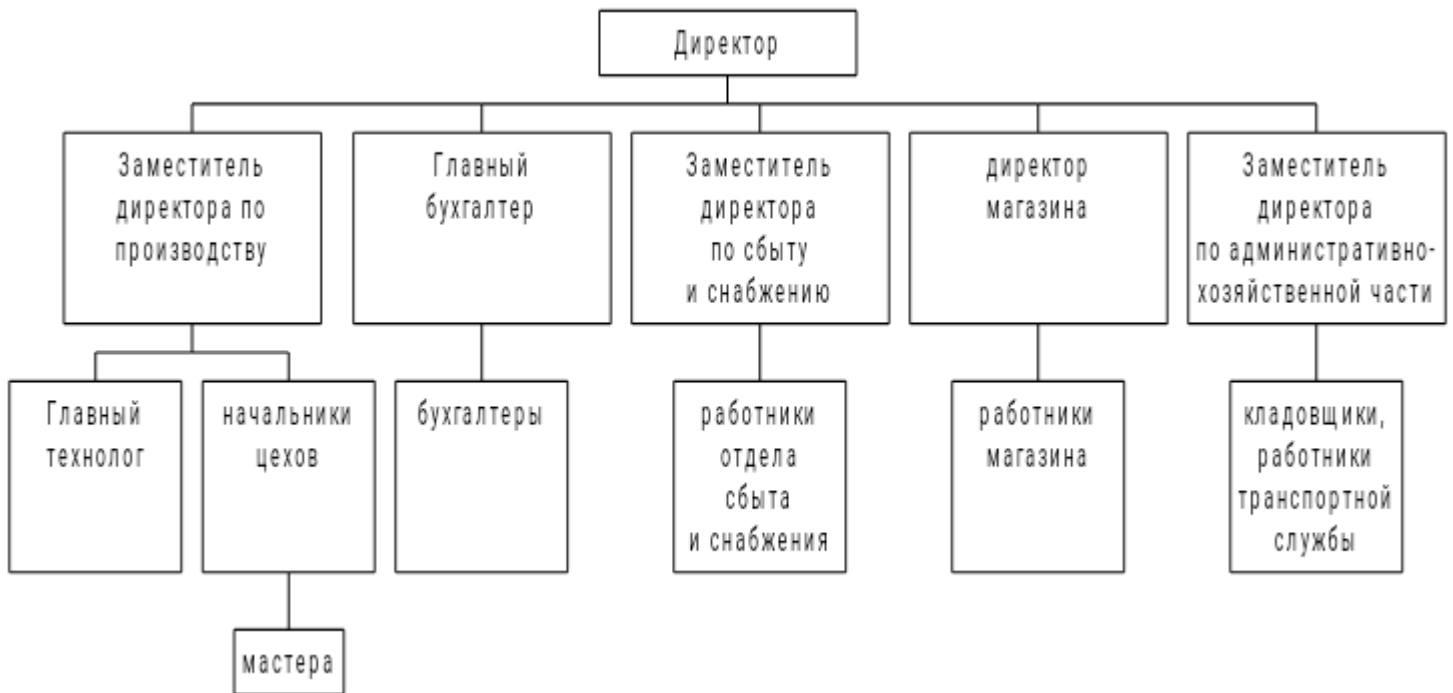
Директор

Заместитель директора по производству

Главный бухгалтер

Заместитель директора по сбыту и снабжению

директор магазина

Заместитель директора по административно-хозяйственной части

Главный технолог

начальники цехов

мастера

бухгалтеры

работники отдела сбыта и снабжения

работники магазина

кладовщики, работники транспортной службы